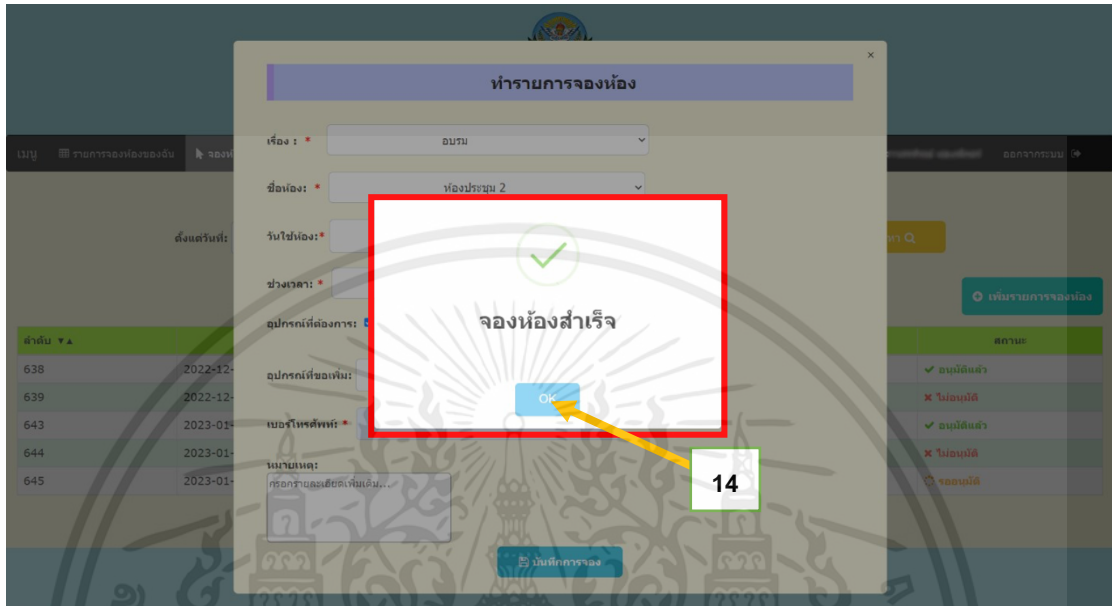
ทำรายการจองห้อง

เรื่อง : * อบรม

ชื่อห้อง: * ห้องประชุม 2

วันใช้ห้อง:*

ช่วงเวลา: *

อุปกรณ์ที่ต้องการ:

อุปกรณ์ที่ขอเพิ่ม:

เบอร์โทรศัพท์: *

หมายเหตุ:

กรอกรายละเอียดเพิ่มเติม...

บันทึกการจอง

จองห้องสำเร็จ

OK

14

เมนู รายการจองห้องของฉัน จองห้อง

ออกจากระบบ

ตั้งแต่วันที่:

เพิ่มรายการจองห้อง

| ลำดับ | | สถานะ |
|---|---|---|
| 638 | 2022-12- | ✔ อนุมัติแล้ว |
| 639 | 2022-12- | ✖ ไม่อนุมัติ |
| 643 | 2023-01- | ✔ อนุมัติแล้ว |
| 644 | 2023-01- | ✖ ไม่อนุมัติ |
| 645 | 2023-01- | รออนุมัติ |